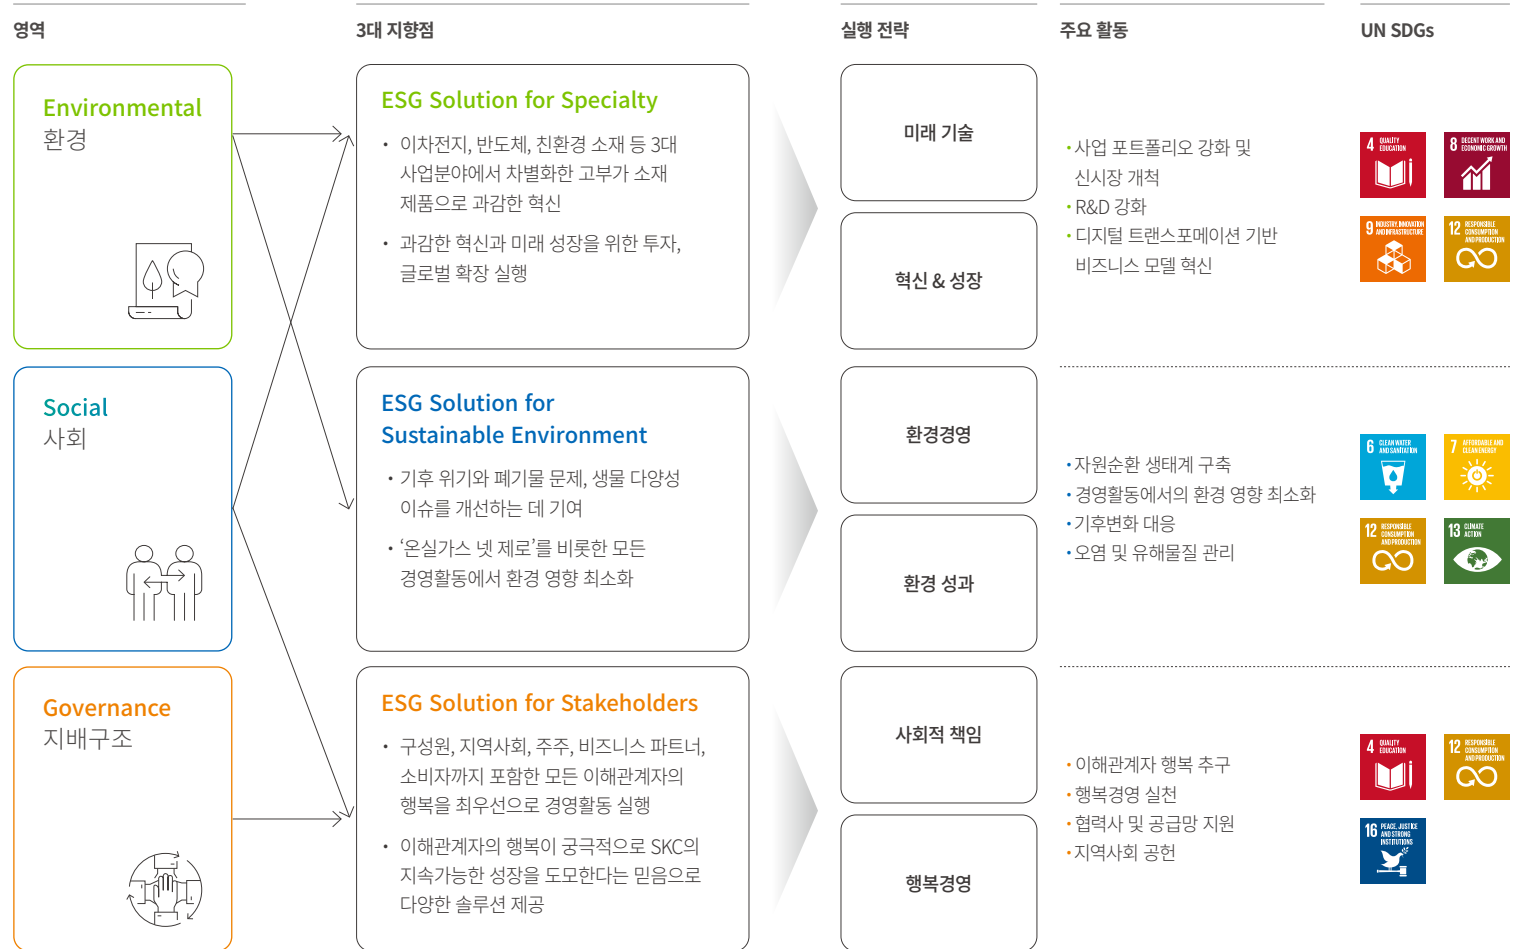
영역

3대 지향점

실행 전략

주요 활동

UN SDGs

Environmental
환경

ESG Solution for Specialty

• 이차전지, 반도체, 친환경 소재 등 3대 사업분야에서 차별화한 고부가 소재 제품으로 과감한 혁신

• 과감한 혁신과 미래 성장을 위한 투자, 글로벌 확장 실행

미래 기술

혁신 & 성장

• 사업 포트폴리오 강화 및 신시장 개척
• R&D 강화
• 디지털 트랜스포메이션 기반 비즈니스 모델 혁신

4 QUALITY EDUCATION
8 DECENT WORK AND ECONOMIC GROWTH
9 INDUSTRY, INNOVATION AND INFRASTRUCTURE
12 RESPONSIBLE CONSUMPTION AND PRODUCTION

Social
사회

ESG Solution for Sustainable Environment

• 기후 위기와 폐기물 문제, 생물 다양성 이슈를 개선하는 데 기여

• '온실가스 넷 제로'를 비롯한 모든 경영활동에서 환경 영향 최소화

환경경영

환경 성과

• 자원순환 생태계 구축
• 경영활동에서의 환경 영향 최소화
• 기후변화 대응
• 오염 및 유해물질 관리

6 CLEAN WATER AND SANITATION
7 AFFORDABLE AND CLEAN ENERGY
12 RESPONSIBLE CONSUMPTION AND PRODUCTION
13 CLIMATE ACTION

Governance
지배구조

ESG Solution for Stakeholders

• 구성원, 지역사회, 주주, 비즈니스 파트너, 소비자까지 포함한 모든 이해관계자의 행복을 최우선으로 경영활동 실행

• 이해관계자의 행복이 궁극적으로 SKC의 지속가능한 성장을 도모한다는 믿음으로 다양한 솔루션 제공

사회적 책임

행복경영

• 이해관계자 행복 추구
• 행복경영 실천
• 협력사 및 공급망 지원
• 지역사회 공헌

4 QUALITY EDUCATION
12 RESPONSIBLE CONSUMPTION AND PRODUCTION
16 PEACE, JUSTICE AND STRONG INSTITUTIONS